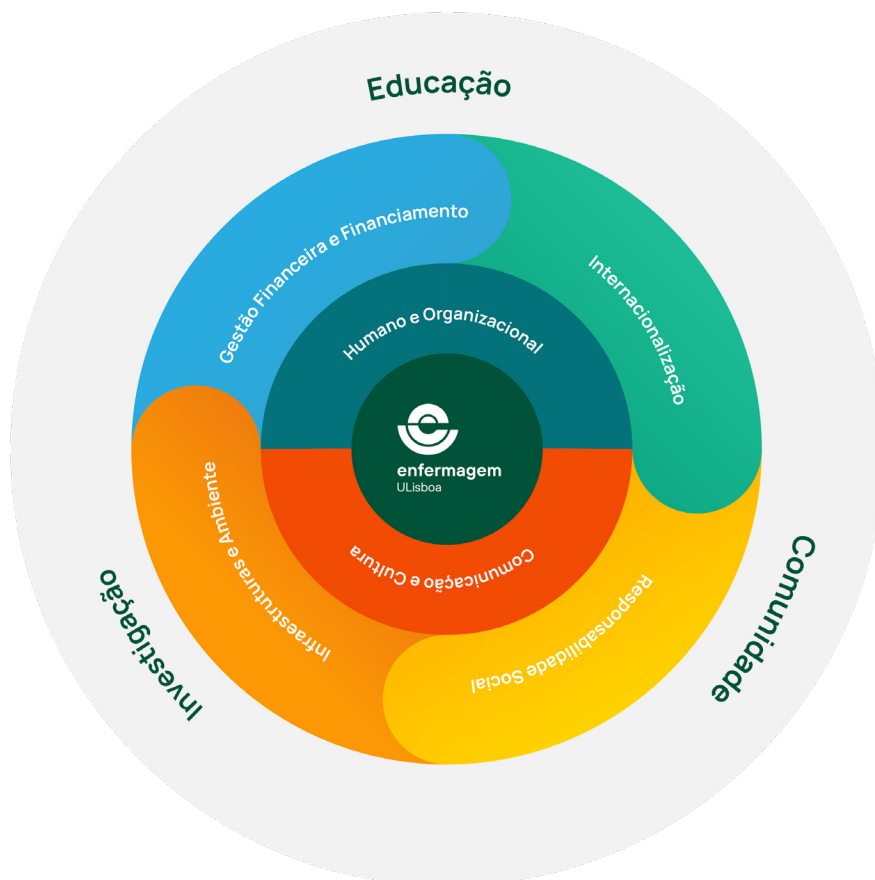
Educação

Gestão Financeira e Financiamento

Internacionalização

Humano e Organizacional

enfermagem
ULisboa

Comunicação e Cultura

Infraestruturas e Ambiente

Responsabilidade Social

Investigação

Comunidade